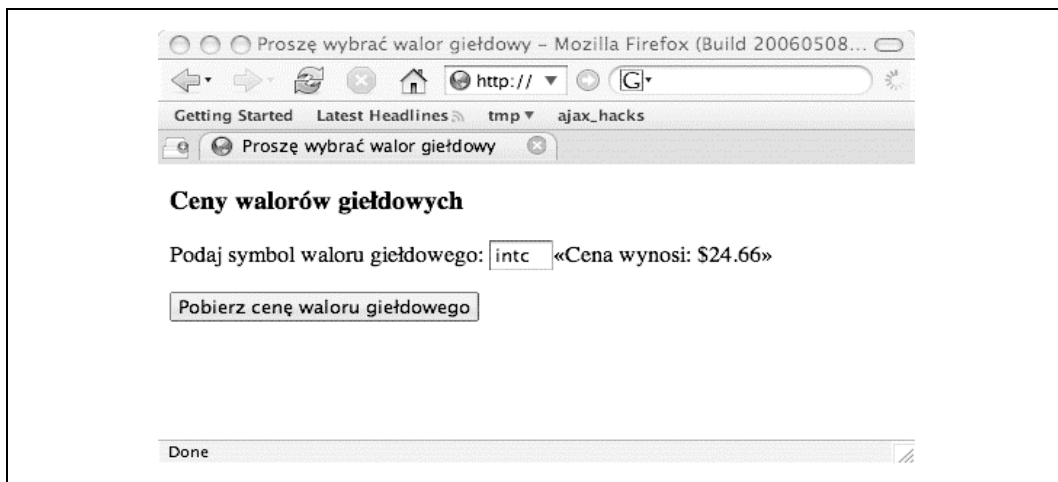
Proszę wybrać walor giełdowy – Mozilla Firefox (Build 20060508...

http://

Getting Started Latest Headlines tmp ajax_hacks

Proszę wybrać walor giełdowy

**Ceny walorów giełdowych**

Podaj symbol waloru giełdowego: intc «Cena wynosi: $24.66»

Pobierz cenę waloru giełdowego

Done